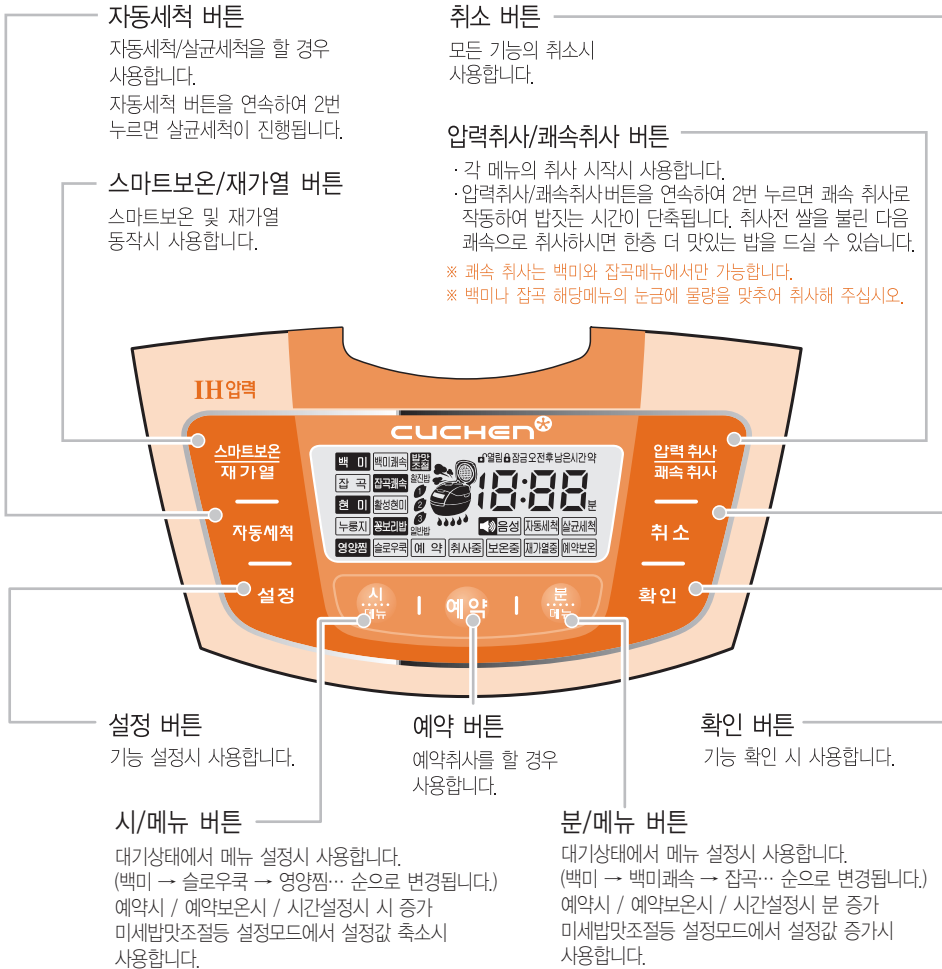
자동세척 버튼
자동세척/살균세척을 할 경우 사용합니다.
자동세척 버튼을 연속하여 2번 누르면 살균세척이 진행됩니다.

취소 버튼
모든 기능의 취소시 사용합니다.

스마트보온/재가열 버튼
스마트보온 및 재가열 동작시 사용합니다.

압력취사/쾌속취사 버튼
· 각 메뉴의 취사 시작시 사용합니다.
· 압력취사/쾌속취사버튼을 연속하여 2번 누르면 쾌속 취사로 작동하여 밥짓는 시간이 단축됩니다. 취사전 쌀을 불린 다음 쾌속으로 취사하시면 한층 더 맛있는 밥을 드실 수 있습니다.
※ 쾌속 취사는 백미와 잡곡메뉴에서만 가능합니다.
※ 백미나 잡곡 해당메뉴의 눈금에 물량을 맞추어 취사해 주십시오.

IH압력

CUCHEN

스마트보온
재가열

자동세척

설정

백미 백미쾌속 밥맛조절 잡곡 잡곡쾌속 현미 활성현미 누룽지 찰보리밥 영양찜 슬로우쿡 예약 취사중 보온중 재가열중 예약보온 열림 잠금 오전 후 남은시간 약 찰진밥 일반밥 음성 자동세척 살균세척 18:88 분

시 메뉴
예약
분 메뉴

압력 취사
쾌속 취사

취소

확인

설정 버튼
기능 설정시 사용합니다.

예약 버튼
예약취사를 할 경우 사용합니다.

확인 버튼
기능 확인 시 사용합니다.

시/메뉴 버튼
대기상태에서 메뉴 설정시 사용합니다.
(백미 → 슬로우쿡 → 영양찜… 순으로 변경됩니다.)
예약시 / 예약보온시 / 시간설정시 시 증가
미세밥맛조절등 설정모드에서 설정값 축소시 사용합니다.

분/메뉴 버튼
대기상태에서 메뉴 설정시 사용합니다.
(백미 → 백미쾌속 → 잡곡… 순으로 변경됩니다.)
예약시 / 예약보온시 / 시간설정시 분 증가
미세밥맛조절등 설정모드에서 설정값 증가시 사용합니다.